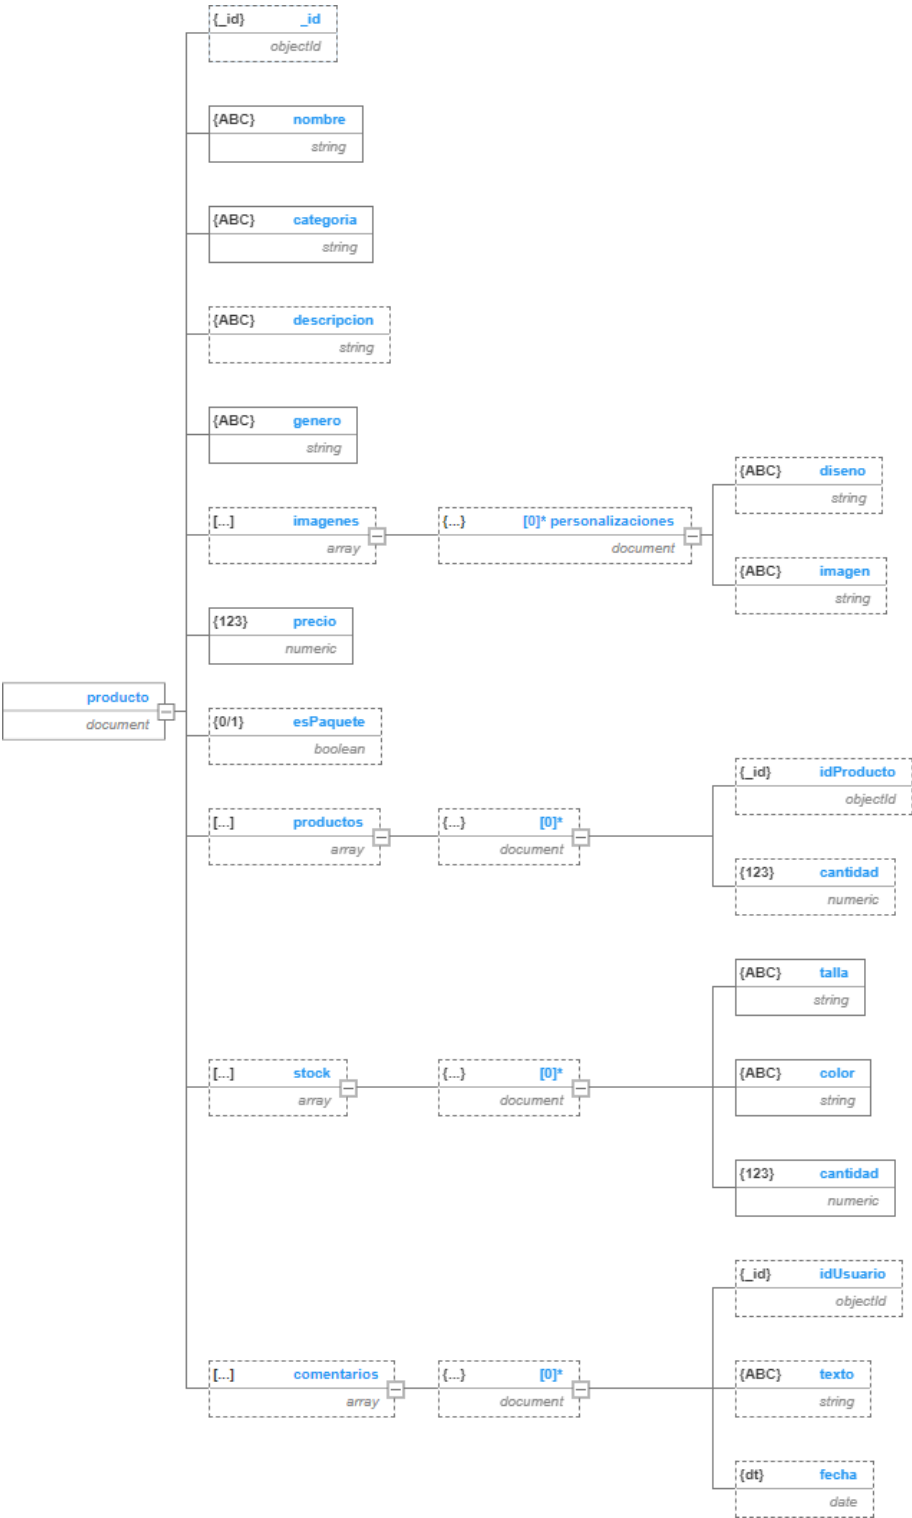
producto
document

{_id} _id
objectId

{ABC} nombre
string

{ABC} categoria
string

{ABC} descripcion
string

{ABC} genero
string

[...] imagenes
array

{...} [0]* personalizaciones
document

{ABC} diseno
string

{ABC} imagen
string

{123} precio
numeric

{0/1} esPaquete
boolean

[...] productos
array

{...} [0]*
document

{_id} idProducto
objectId

{123} cantidad
numeric

[...] stock
array

{...} [0]*
document

{ABC} talla
string

{ABC} color
string

{123} cantidad
numeric

[...] comentarios
array

{...} [0]*
document

{_id} idUsuario
objectId

{ABC} texto
string

{dt} fecha
date